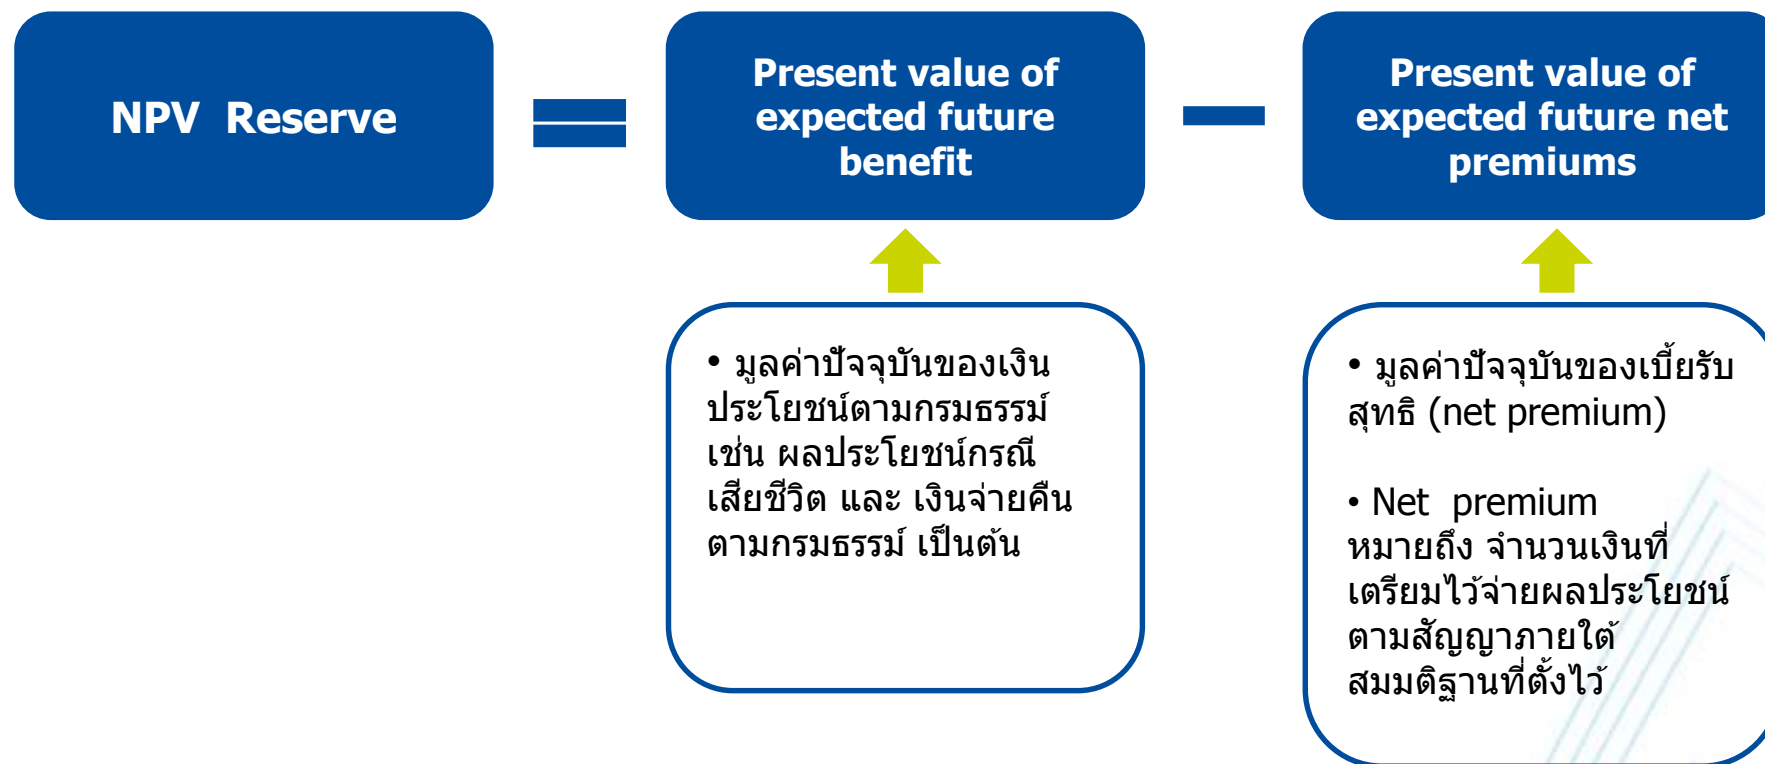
NPV Reserve

=

Present value of expected future benefit

−

Present value of expected future net premiums

• มูลค่าปัจจุบันของเงินประโยชน์ตามกรมธรรม์ เช่น ผลประโยชน์กรณีเสียชีวิต และ เงินจ่ายคืนตามกรมธรรม์ เป็นต้น

• มูลค่าปัจจุบันของเบี้ยรับสุทธิ (net premium)

• Net premium หมายถึง จำนวนเงินที่เตรียมไว้จ่ายผลประโยชน์ตามสัญญาภายใต้สมมติฐานที่ตั้งไว้